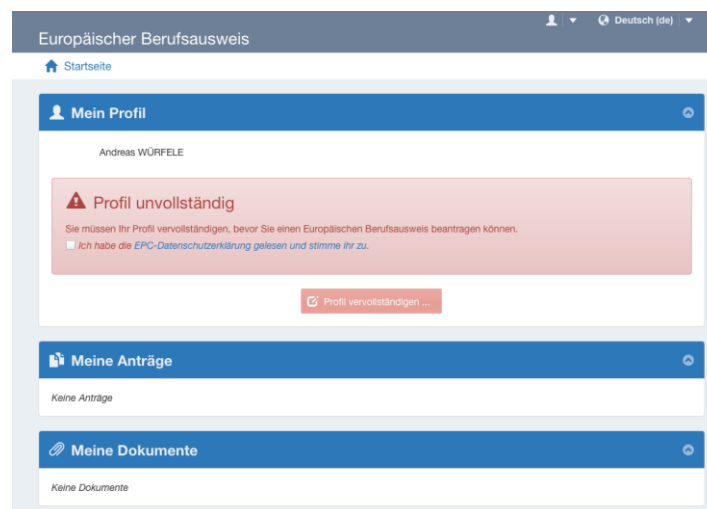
Europäischer Berufsausweis

Deutsch (de)

Startseite

Mein Profil

Andreas WÜRFELE

Profil unvollständig

Sie müssen Ihr Profil vervollständigen, bevor Sie einen Europäischen Berufsausweis beantragen können.

Ich habe die EPC-Datenschutzerklärung gelesen und stimme ihr zu.

Profil vervollständigen ...

Meine Anträge

Keine Anträge

Meine Dokumente

Keine Dokumente